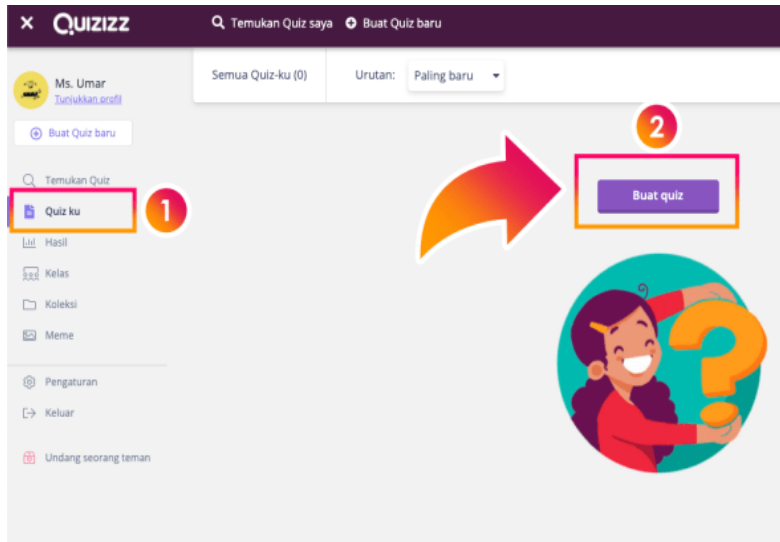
× Quizizz

Temukan Quiz saya
Buat Quiz baru

Ms. Umar
Tunjukkan profil

Buat Quiz baru

Temukan Quiz
Quiz ku
Hasil
Kelas
Koleksi
Meme

Pengaturan
Keluar

Undang seorang teman

Semua Quiz-ku (0)
Urutan: Paling baru

1
2

Buat quiz